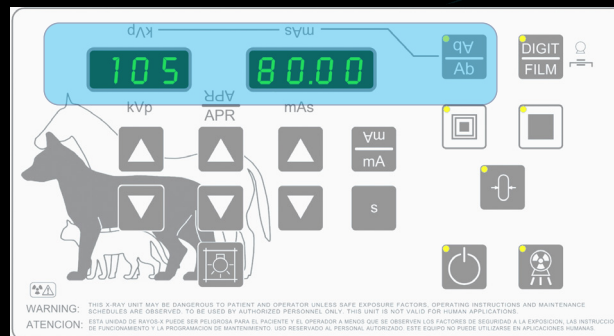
kVp
mAs
105
80.00
Ab
Ab
DIGIT
FILM
kVp
APR
APR
mAs
mA
mA
s

WARNING: THIS X-RAY UNIT MAY BE DANGEROUS TO PATIENT AND OPERATOR UNLESS SAFE EXPOSURE FACTORS, OPERATING INSTRUCTIONS AND MAINTENANCE SCHEDULES ARE OBSERVED. TO BE USED BY AUTHORIZED PERSONNEL ONLY. THIS UNIT IS NOT VALID FOR HUMAN APPLICATIONS.
ATENCION: ESTA UNIDAD DE RAYOS-X PUEDE SER PELIGROSA PARA EL PACIENTE Y EL OPERADOR A MENOS QUE SE OBSERVEN LOS FACTORES DE SEGURIDAD A LA EXPOSICION, LAS INSTRUCCIO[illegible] DE FUNCIONAMIENTO Y LA PROGRAMACION DE MANTENIMIENTO. USO RESERVADO AL PERSONAL AUTORIZADO. ESTE EQUIPO NO PUEDE UTILIZARSE EN APLICACIONES HUMANAS.